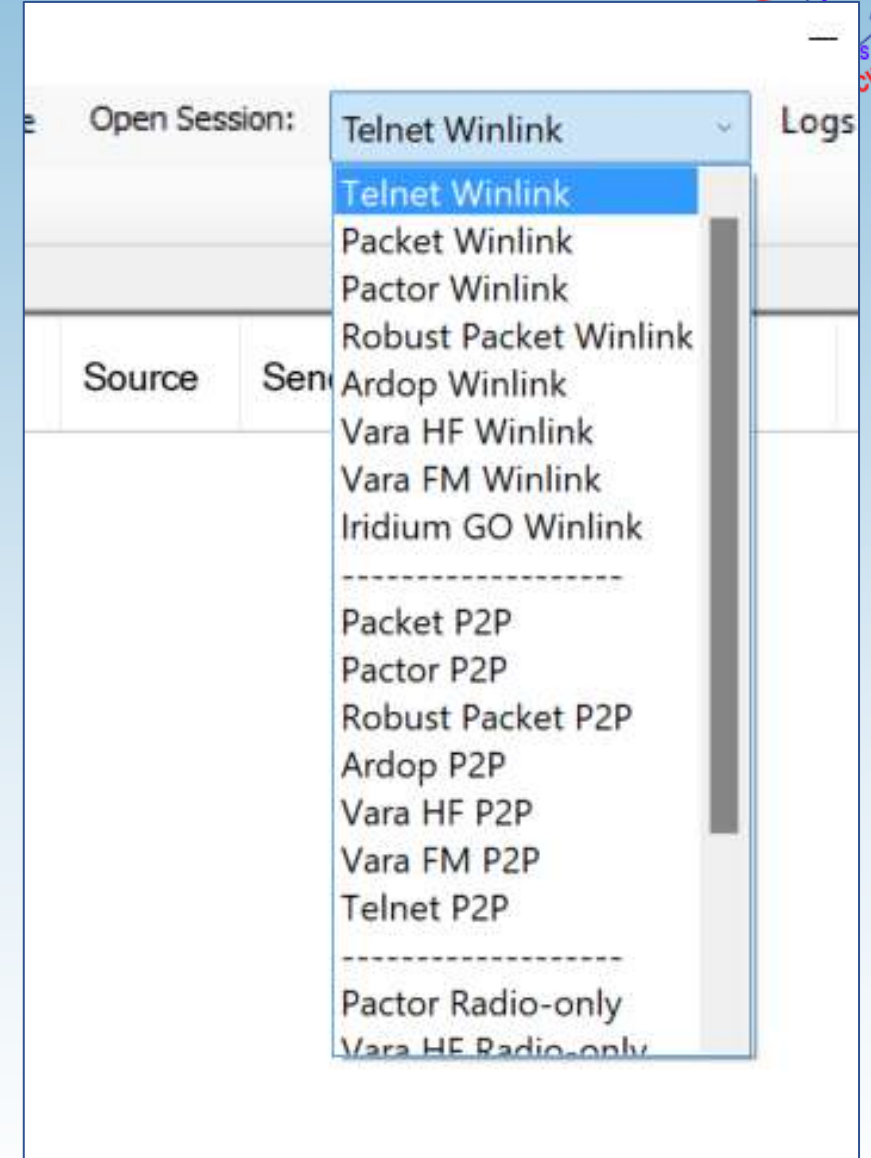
e Open Session: Telnet Winlink Logs

Telnet Winlink
Packet Winlink
Pactor Winlink
Robust Packet Winlink
Ardop Winlink
Vara HF Winlink
Vara FM Winlink
Iridium GO Winlink
--------------------
Packet P2P
Pactor P2P
Robust Packet P2P
Ardop P2P
Vara HF P2P
Vara FM P2P
Telnet P2P
--------------------
Pactor Radio-only
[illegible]

Source Sen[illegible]